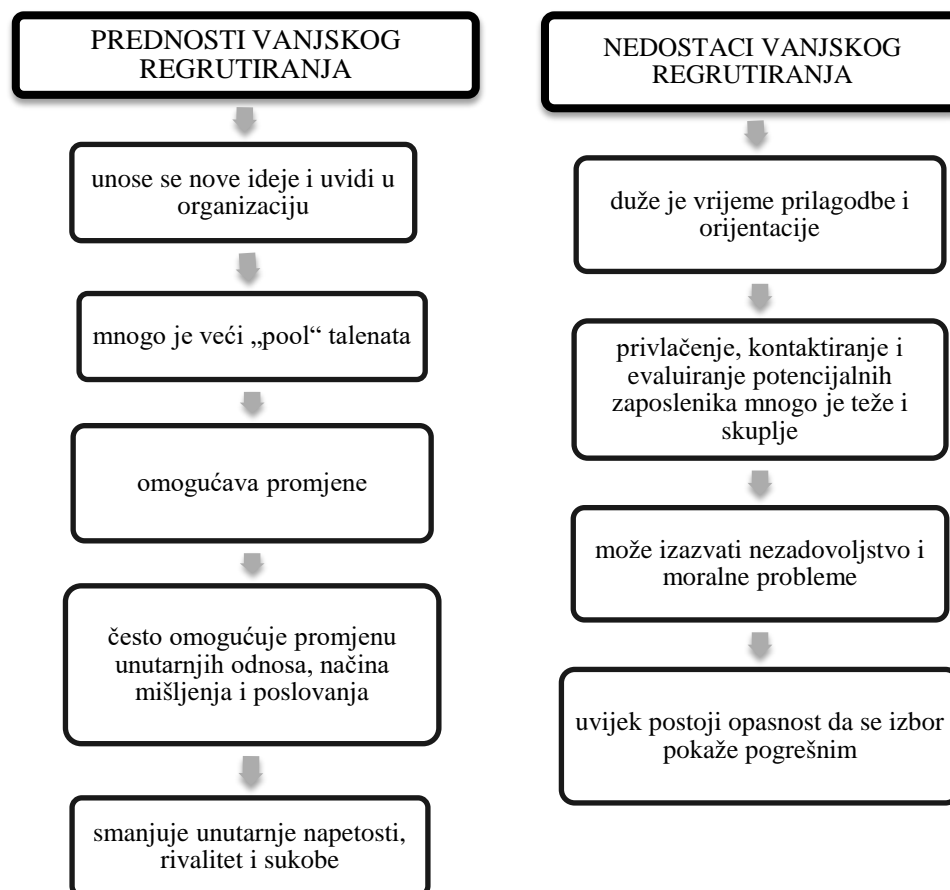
PREDNOSTI VANJSKOG REGRUTIRANJA

unose se nove ideje i uvidi u organizaciju

mnogo je veći „pool“ talenata

omogućava promjene

često omogućuje promjenu unutarnjih odnosa, načina mišljenja i poslovanja

smanjuje unutarnje napetosti, rivalitet i sukobe

NEDOSTACI VANJSKOG REGRUTIRANJA

duže je vrijeme prilagodbe i orijentacije

privlačenje, kontaktiranje i evaluiranje potencijalnih zaposlenika mnogo je teže i skuplje

može izazvati nezadovoljstvo i moralne probleme

uvijek postoji opasnost da se izbor pokaže pogrešnim